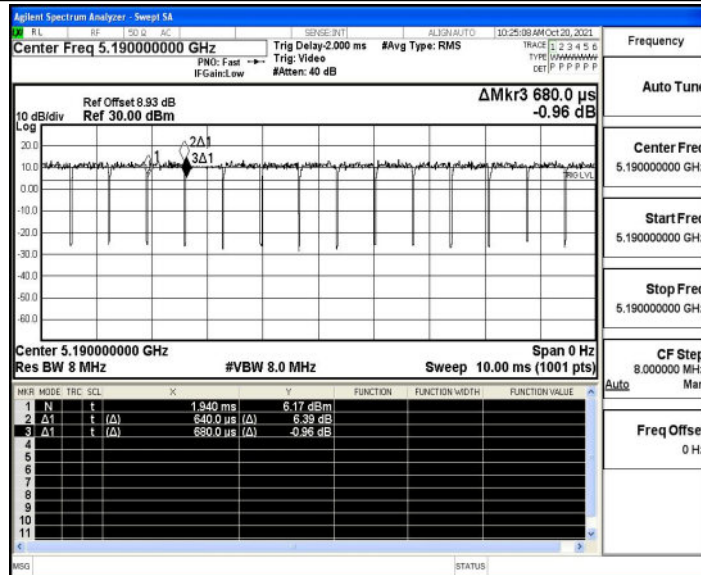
Agilent Spectrum Analyzer - Swept SA
RL RF 50 Ω AC SENSE:INT ALIGN AUTO 10:25:08 AM Oct 20, 2021
Center Freq 5.190000000 GHz
PNO: Fast
IFGain:Low
Trig Delay-2.000 ms
Trig: Video
#Atten: 40 dB
#Avg Type: RMS
TRACE 1 2 3 4 5 6
TYPE WWWWWW
DET P P P P P P
Frequency

Ref Offset 8.93 dB
10 dB/div Ref 30.00 dBm
Log
ΔMkr3 680.0 µs
-0.96 dB

20.0
10.0
0.00
-10.0
-20.0
-30.0
-40.0
-50.0
-60.0
2Δ1
1
3Δ1
TRIG LVL

Center 5.190000000 GHz
Res BW 8 MHz
#VBW 8.0 MHz
Span 0 Hz
Sweep 10.00 ms (1001 pts)

| MKR | MODE | TRC | SCL | X | | Y | FUNCTION | FUNCTION WIDTH | FUNCTION VALUE |
|---|---|---|---|---|---|---|---|---|---|
| 1 | N | | t | 1.940 ms | | 6.17 dBm | | | |
| 2 | Δ1 | | t (Δ) | 640.0 µs | (Δ) | 6.39 dB | | | |
| 3 | Δ1 | | t (Δ) | 680.0 µs | (Δ) | -0.96 dB | | | |
| 4 | | | | | | | | | |
| 5 | | | | | | | | | |
| 6 | | | | | | | | | |
| 7 | | | | | | | | | |
| 8 | | | | | | | | | |
| 9 | | | | | | | | | |
| 10 | | | | | | | | | |
| 11 | | | | | | | | | |

Auto Tune
Center Freq
5.190000000 GHz
Start Freq
5.190000000 GHz
Stop Freq
5.190000000 GHz
CF Step
8.000000 MHz
Auto Man
Freq Offset
0 Hz

MSG STATUS